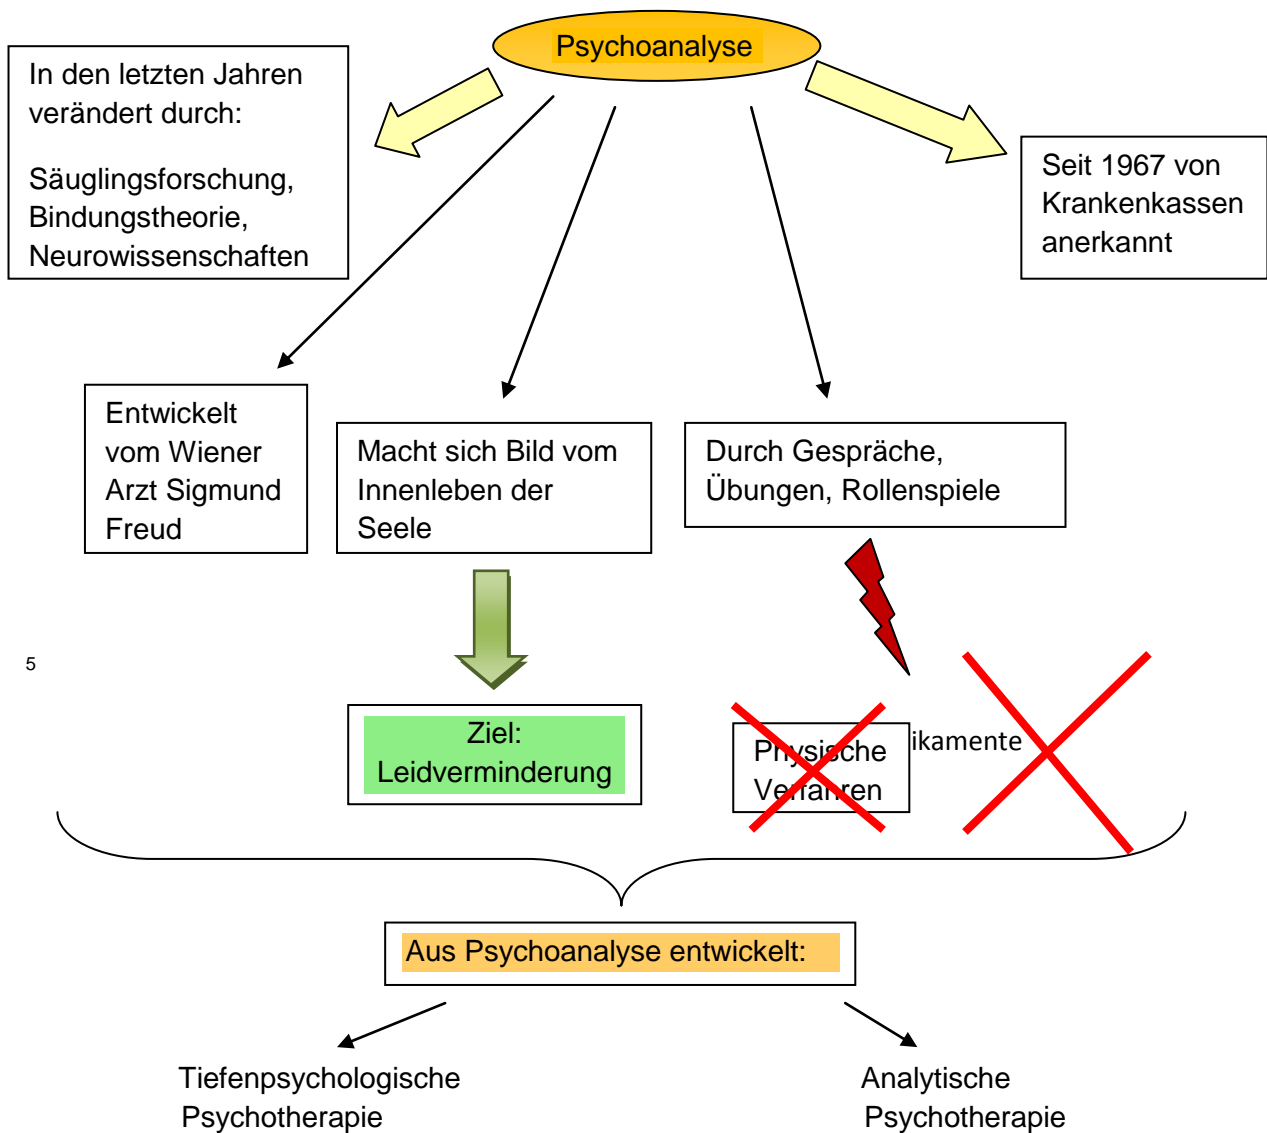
Psychoanalyse

In den letzten Jahren verändert durch:

Säuglingsforschung, Bindungstheorie, Neurowissenschaften

Seit 1967 von Krankenkassen anerkannt

Entwickelt vom Wiener Arzt Sigmund Freud

Macht sich Bild vom Innenleben der Seele

Durch Gespräche, Übungen, Rollenspiele

5

Ziel: Leidverminderung

Physische Verfahren

ikamente

Aus Psychoanalyse entwickelt:

Tiefenpsychologische Psychotherapie

Analytische Psychotherapie